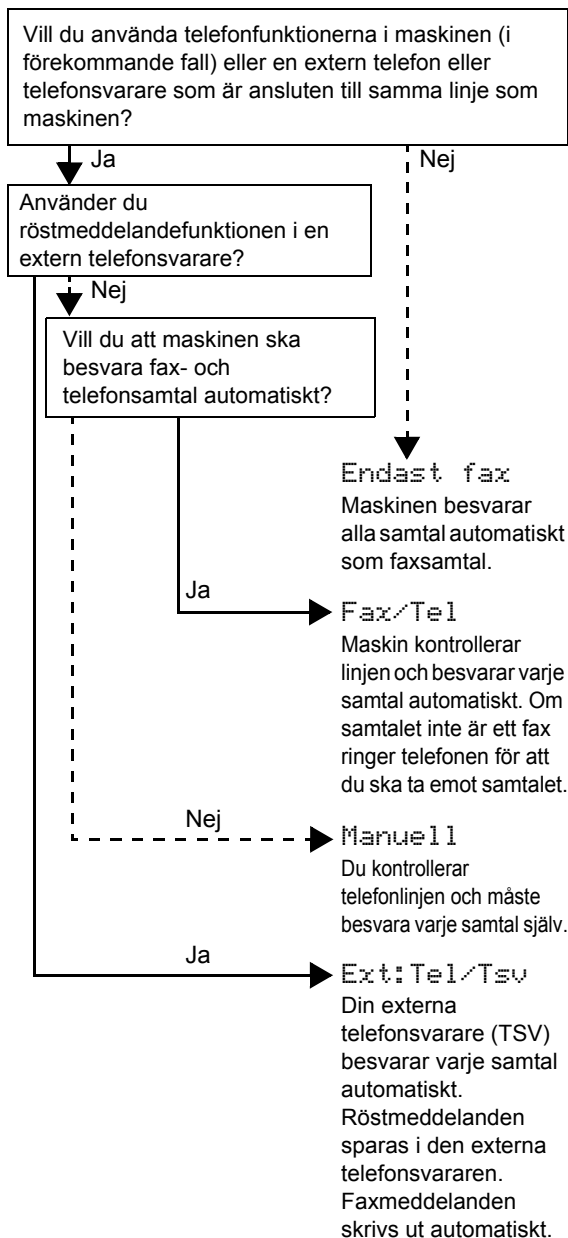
Vill du använda telefonfunktionerna i maskinen (i förekommande fall) eller en extern telefon eller telefonsvarare som är ansluten till samma linje som maskinen?

Ja

Nej

Använder du röstmeddelandefunktionen i en extern telefonsvarare?

Nej

Vill du att maskinen ska besvara fax- och telefonsamtal automatiskt?

Endast fax
Maskinen besvarar alla samtal automatiskt som faxsamtal.

Ja

Fax/Tel
Maskin kontrollerar linjen och besvarar varje samtal automatiskt. Om samtalet inte är ett fax ringer telefonen för att du ska ta emot samtalet.

Nej

Manuell
Du kontrollerar telefonlinjen och måste besvara varje samtal själv.

Ja

Ext:Tel/Tsv
Din externa telefonsvarare (TSV) besvarar varje samtal automatiskt. Röstmeddelanden sparas i den externa telefonsvararen. Faxmeddelanden skrivs ut automatiskt.